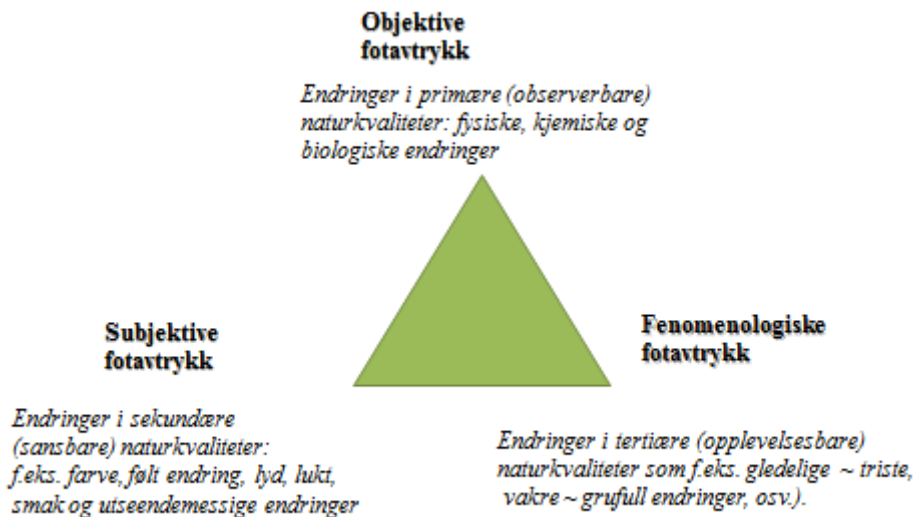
**Objektive fotavtrykk**

*Endringer i primære (observerbare) naturkvaliteter: fysiske, kjemiske og biologiske endringer*

**Subjektive fotavtrykk**

*Endringer i sekundære (sansbare) naturkvaliteter: f.eks. farve, følt endring, lyd, lukt, smak og utseendemessige endringer*

**Fenomenologiske fotavtrykk**

*Endringer i tertiære (opplevelsesbare) naturkvaliteter som f.eks. gledelige ~ triste, vakre ~ grufull endringer, osv.).*